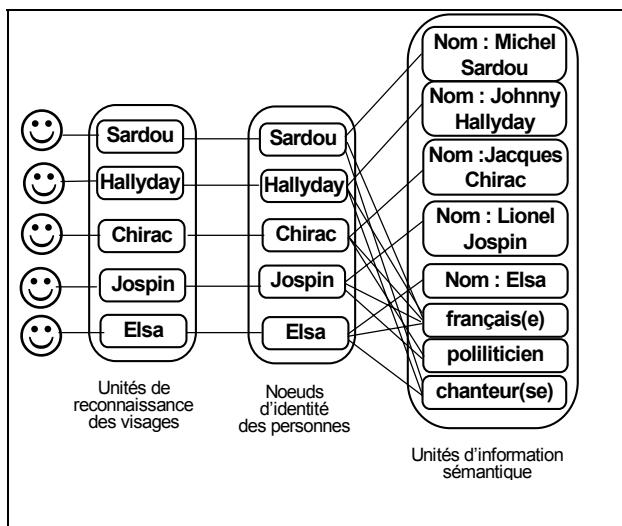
Sardou
Hallyday
Chirac
Jospin
Elsa

Unités de reconnaissance des visages

Sardou
Hallyday
Chirac
Jospin
Elsa

Noeuds d'identité des personnes

Nom : Michel Sardou
Nom : Johnny Hallyday
Nom :Jacques Chirac
Nom : Lionel Jospin
Nom : Elsa
français(e)
poliliticien
chanteur(se)

Unités d'information sémantique